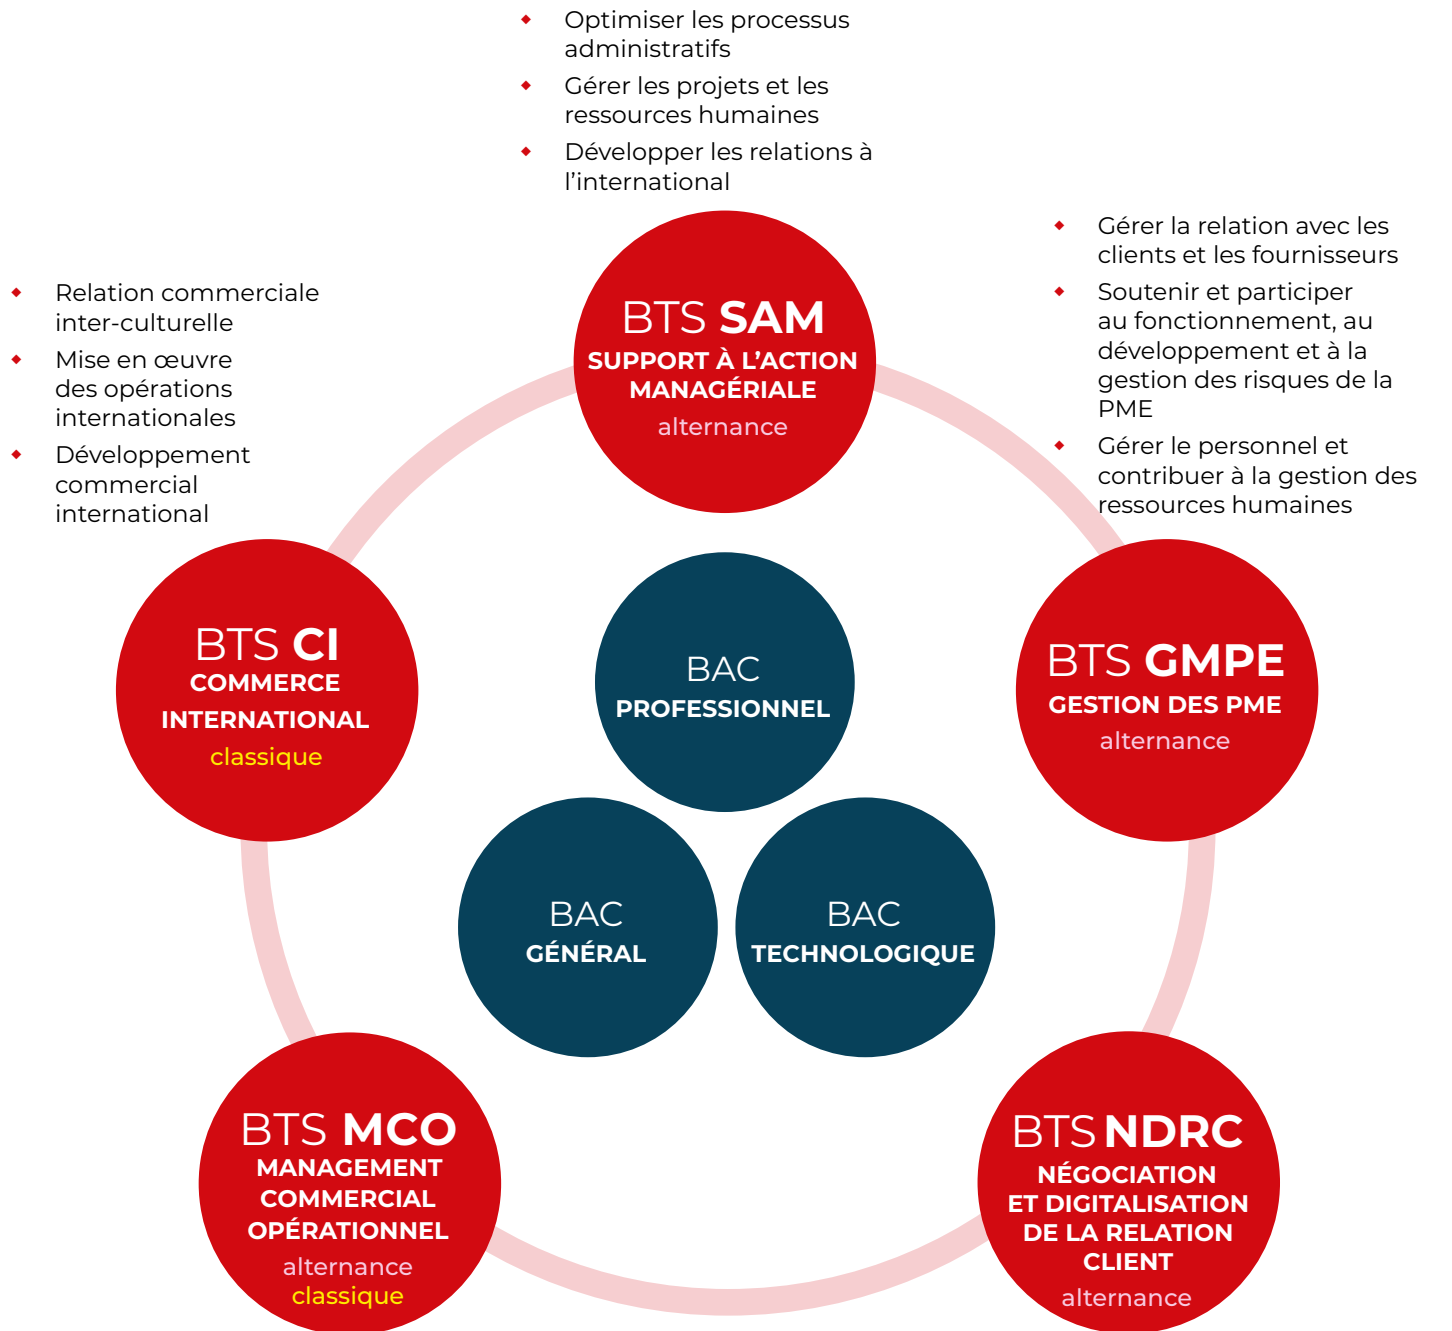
- Optimiser les processus administratifs
- Gérer les projets et les ressources humaines
- Développer les relations à l'international

- Gérer la relation avec les clients et les fournisseurs
- Soutenir et participer au fonctionnement, au développement et à la gestion des risques de la PME
- Gérer le personnel et contribuer à la gestion des ressources humaines

- Relation commerciale inter-culturelle
- Mise en œuvre des opérations internationales
- Développement commercial international

BTS SAM
SUPPORT À L'ACTION MANAGÉRIALE
alternance

BTS CI
COMMERCE INTERNATIONAL
classique

BAC
PROFESSIONNEL

BTS GMPE
GESTION DES PME
alternance

BAC
GÉNÉRAL

BAC
TECHNOLOGIQUE

BTS MCO
MANAGEMENT COMMERCIAL OPÉRATIONNEL
alternance
classique

BTS NDRC
NÉGOCIATION ET DIGITALISATION DE LA RELATION CLIENT
alternance